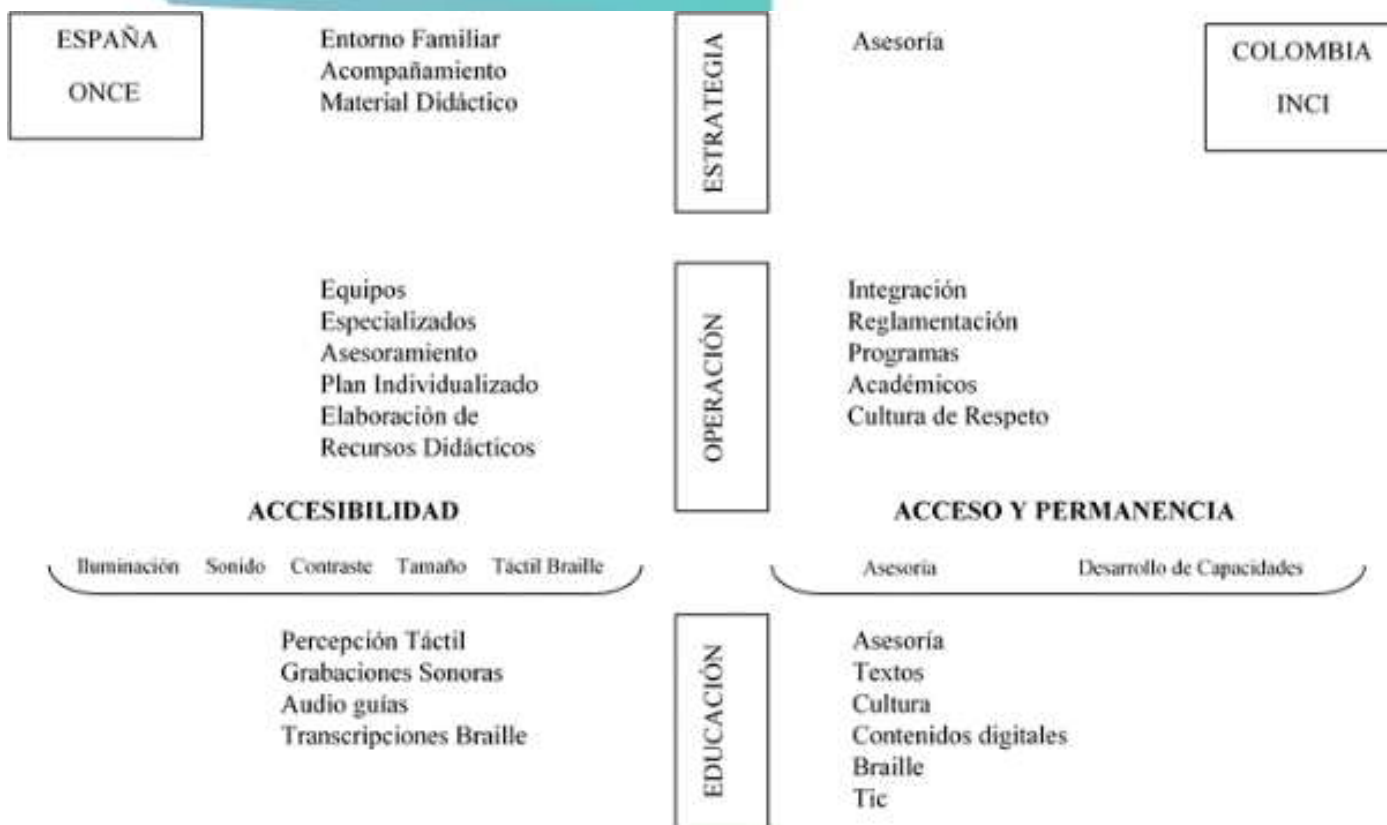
ESPAÑA
ONCE

Entorno Familiar
Acompañamiento
Material Didáctico

ESTRATEGIA

Asesoría

COLOMBIA
INCI

Equipos
Especializados
Asesoramiento
Plan Individualizado
Elaboración de
Recursos Didácticos

OPERACIÓN

Integración
Reglamentación
Programas
Académicos
Cultura de Respeto

ACCESIBILIDAD

Iluminación Sonido Contraste Tamaño Táctil Braille

ACCESO Y PERMANENCIA

Asesoria Desarrollo de Capacidades

Percepción Táctil
Grabaciones Sonoras
Audio guías
Transcripciones Braille

EDUCACIÓN

Asesoría
Textos
Cultura
Contenidos digitales
Braille
Tic